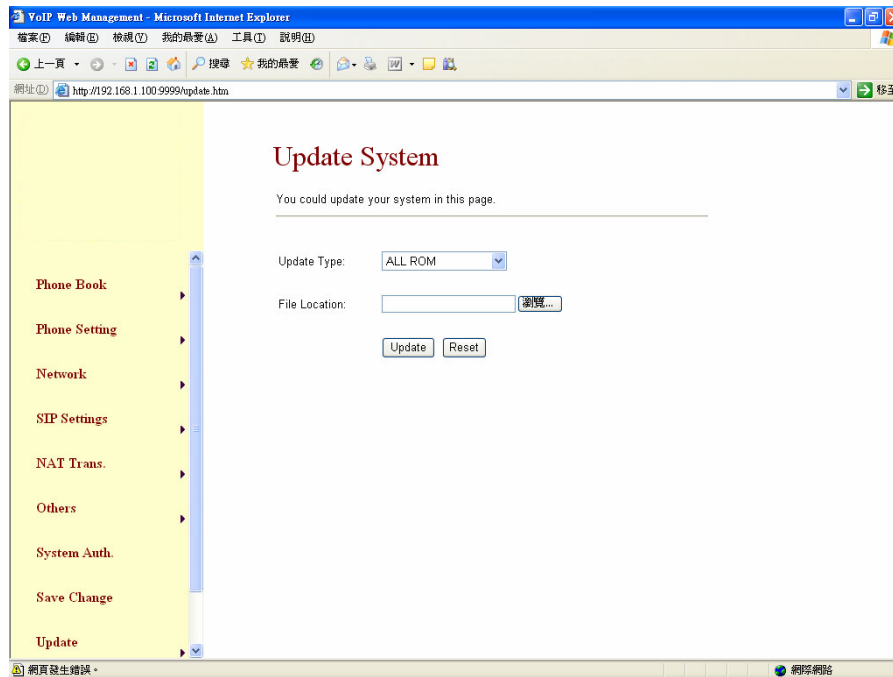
VoIP Web Management - Microsoft Internet Explorer

檔案(F) 編輯(E) 檢視(V) 我的最愛(A) 工具(T) 說明(H)

上一頁 搜尋 我的最愛

網址(D) http://192.168.1.100:9999/update.htm

移至

Phone Book

Phone Setting

Network

SIP Settings

NAT Trans.

Others

System Auth.

Save Change

Update

Update System

You could update your system in this page.

Update Type: ALL ROM

File Location: 瀏覽...

Update Reset

網頁發生錯誤。

網際網路